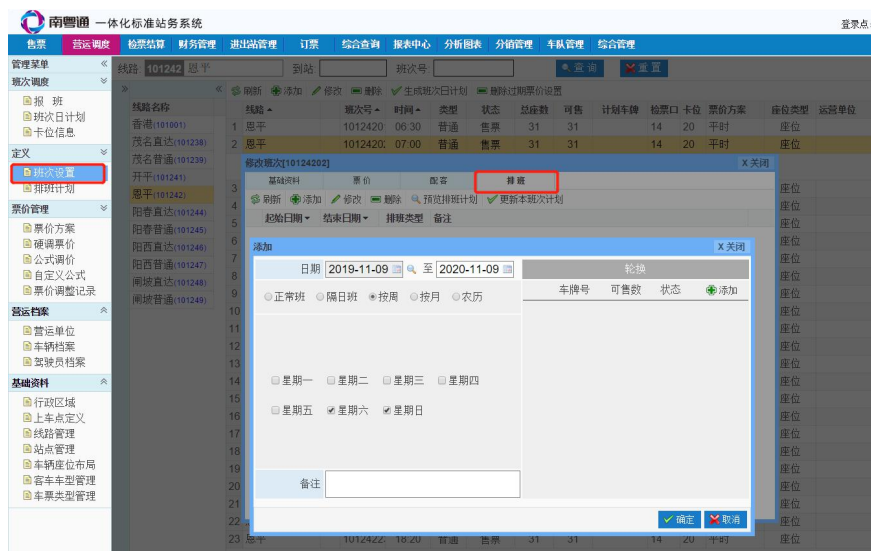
南粤通 一体化标准站务系统

登录点

售票 营运调度 检票结算 财务管理 进出站管理 订票 综合查询 报表中心 分析图表 分销管理 车队管理 综合管理

管理菜单

班次调度
报 班
班次日计划
卡位信息

定义
班次设置
排班计划

票价管理
票价方案
硬调票价
公式调价
自定义公式
票价调整记录

营运档案
营运单位
车辆档案
驾驶员档案

基础资料
行政区域
上车点定义
线路管理
站点管理
车辆座位布局
客车车型管理
车票类型管理

线路: 101242 恩平 到站 班次号 查 询 重 置

线路名称
香港(101001)
茂名直达(101238)
茂名普通(101239)
开平(101241)
恩平(101242)
阳春直达(101244)
阳春普通(101245)
阳西直达(101246)
阳西普通(101247)
阆坡直达(101248)
阆坡普通(101249)

刷新 添加 修改 删除 生成班次日计划 删除过期票价设置

| | 线路 | 班次号 | 时间 | 类型 | 状态 | 总座数 | 可售 | 计划车牌 | 检票口 | 卡位 | 票价方案 | 座位类型 | 运营单位 |
|---|---|---|---|---|---|---|---|---|---|---|---|---|---|
| 1 | 恩平 | 1012420 | 06:30 | 普通 | 售票 | 31 | 31 | | 14 | 20 | 平时 | 座位 | |
| 2 | 恩平 | 1012420 | 07:00 | 普通 | 售票 | 31 | 31 | | 14 | 20 | 平时 | 座位 | |
| 23 | 恩平 | 1012422 | 18:20 | 普通 | 售票 | 31 | 31 | | 14 | 20 | 平时 | 座位 | |

修改班次[10124202] X关闭
基础资料 票价 配客 排班
刷新 添加 修改 删除 预览排班计划 更新本班次计划
起始日期 结束日期 排班类型 备注

添加 X关闭
日期 2019-11-09 至 2020-11-09
正常班 隔日班 按周 按月 农历
星期一 星期二 星期三 星期四
星期五 星期六 星期日
备注
轮换
车牌号 可售数 状态 添加
确定 取消